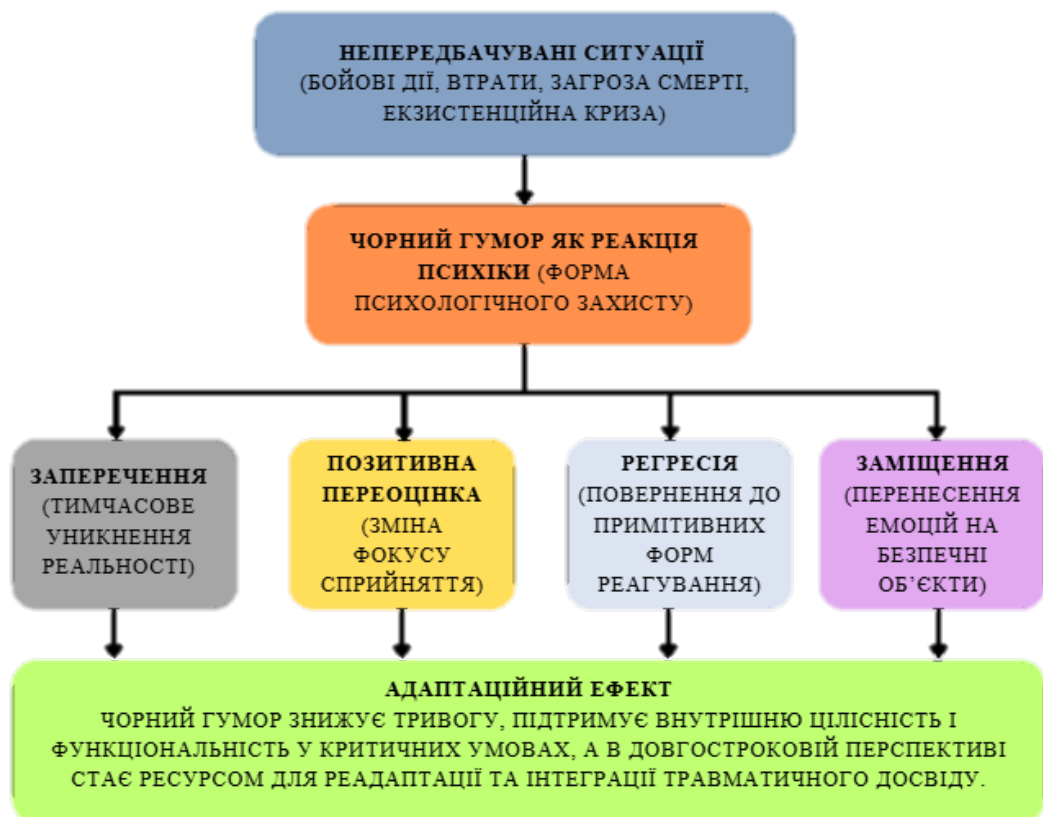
НЕПЕРЕДБАЧУВАНІ СИТУАЦІЇ
(БОЙОВІ ДІЇ, ВТРАТИ, ЗАГРОЗА СМЕРТІ, ЕКЗИСТЕНЦІЙНА КРИЗА)

ЧОРНИЙ ГУМОР ЯК РЕАКЦІЯ ПСИХІКИ (ФОРМА ПСИХОЛОГІЧНОГО ЗАХИСТУ)

ЗАПЕРЕЧЕННЯ
(ТИМЧАСОВЕ УНИКНЕННЯ РЕАЛЬНОСТІ)

ПОЗИТИВНА ПЕРЕОЦІНКА
(ЗМІНА ФОКУСУ СПРИЙНЯТТЯ)

РЕГРЕСІЯ
(ПОВЕРНЕННЯ ДО ПРИМІТИВНИХ ФОРМ РЕАГУВАННЯ)

ЗАМІЩЕННЯ
(ПЕРЕНЕСЕННЯ ЕМОЦІЙ НА БЕЗПЕЧНІ ОБ'ЄКТИ)

АДАПТАЦІЙНИЙ ЕФЕКТ
ЧОРНИЙ ГУМОР ЗНИЖУЄ ТРИВОГУ, ПІДТРИМУЄ ВНУТРІШНЮ ЦІЛІСНІСТЬ І ФУНКЦІОНАЛЬНІСТЬ У КРИТИЧНИХ УМОВАХ, А В ДОВГОСТРОКОВІЙ ПЕРСПЕКТИВІ СТАЄ РЕСУРСОМ ДЛЯ РЕАДАПТАЦІЇ ТА ІНТЕГРАЦІЇ ТРАВМАТИЧНОГО ДОСВІДУ.